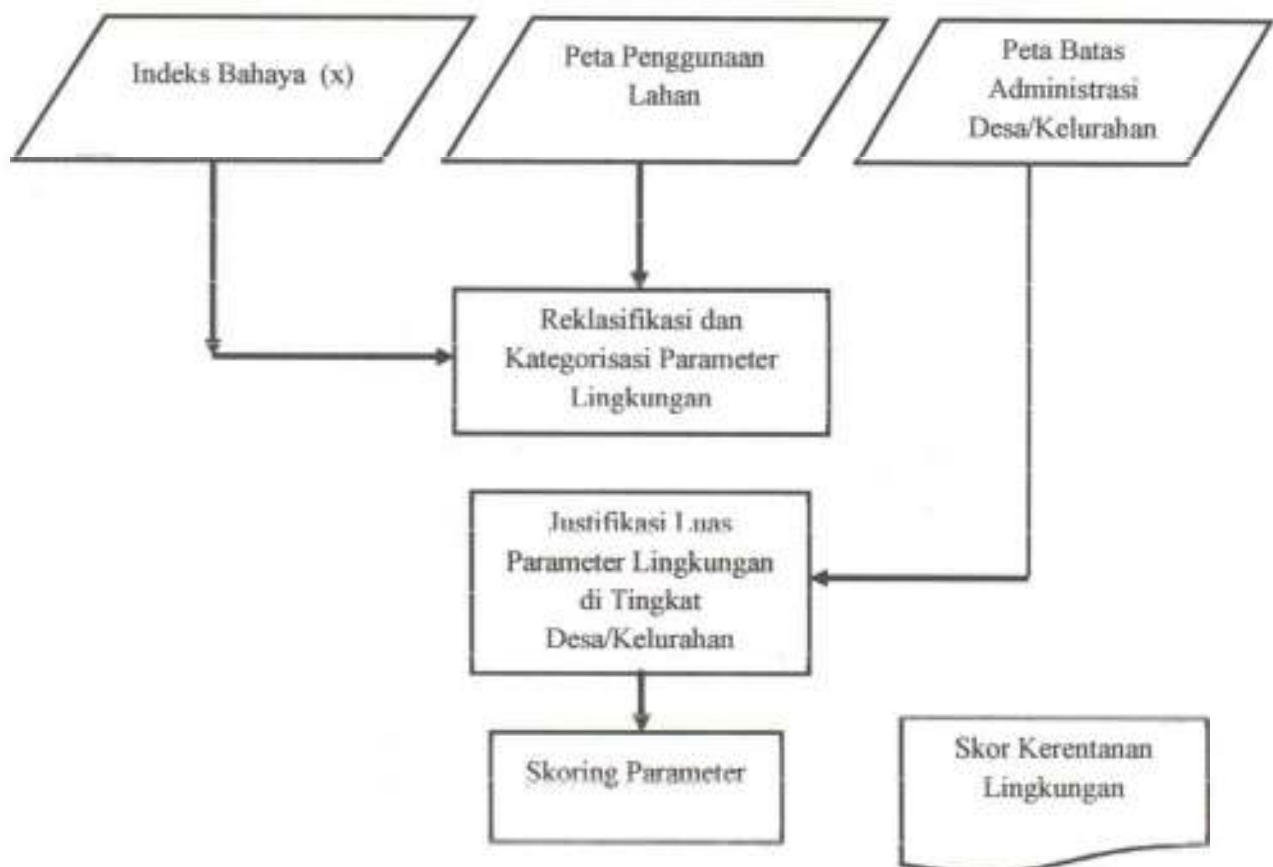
Indeks Bahaya (x)

Peta Penggunaan Lahan

Peta Batas Administrasi Desa/Kelurahan

Reklasifikasi dan Kategorisasi Parameter Lingkungan

Justifikasi Luas Parameter Lingkungan di Tingkat Desa/Kelurahan

Skoring Parameter

Skor Kerentanan Lingkungan